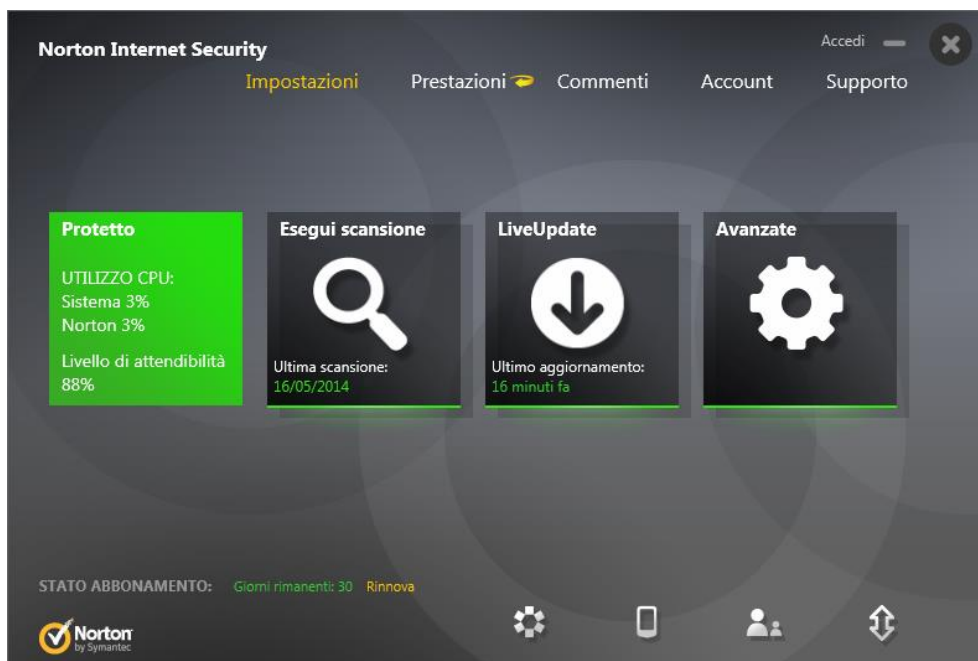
Norton Internet Security

Accedi

Impostazioni Prestazioni Commenti Account Supporto

Protetto

UTILIZZO CPU:
Sistema 3%
Norton 3%

Livello di attendibilità
88%

Esegui scansione

Ultima scansione:
16/05/2014

LiveUpdate

Ultimo aggiornamento:
16 minuti fa

Avanzate

STATO ABBONAMENTO: Giorni rimanenti: 30 Rinnova

Norton by Symantec